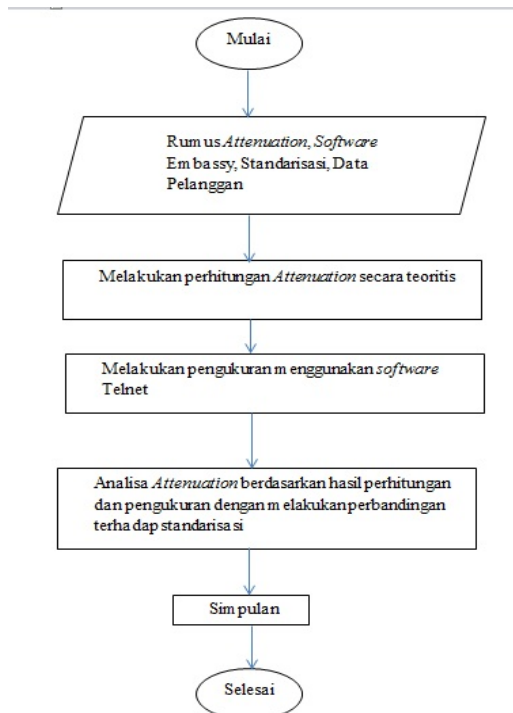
Mulai

Rumus *Attenuation*, *Software* Embassy, Standarisasi, Data Pelanggan

Melakukan perhitungan *Attenuation* secara teoritis

Melakukan pengukuran menggunakan *software* Telnet

Analisa *Attenuation* berdasarkan hasil perhitungan dan pengukuran dengan melakukan perbandingan terhadap standarisasi

Simpulan

Selesai